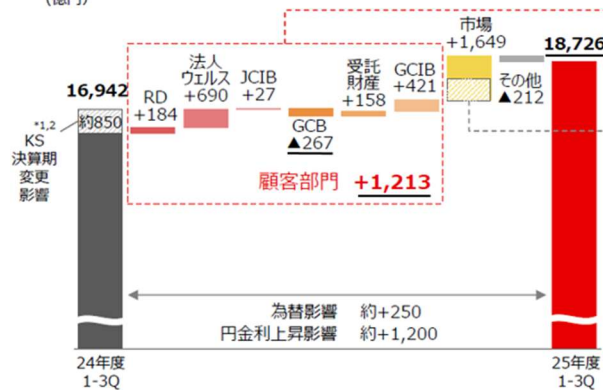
(億円)

16,942
*1,2
KS
決算期
変更
影響
約850

RD
+184

法人
ウェルス
+690

JCIB
+27

GCB
▲267

受託
財産
+158

GCIB
+421

顧客部門 +1,213

市場
+1,649

その他
▲212

18,726

為替影響 約+250
円金利上昇影響 約+1,200

24年度
1-3Q

25年度
1-3Q